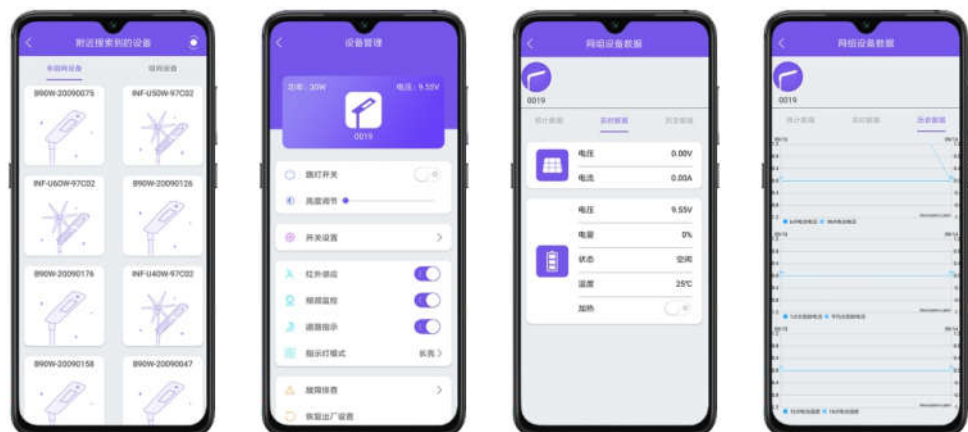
附近搜索到的设备

单组网设备 组网设备

B90W-20090075 INF-U50W-97C02

INF-U60W-97C02 B90W-20090126

B90W-20090176 INF-U40W-97C02

B90W-20090158 B90W-20090047

设备管理

功率：30W 电压：9.55V

0019

路灯开关

亮度调节

开关设置

红外感应

减踏监控

道路指示

指示灯模式 长亮

故障排查

恢复出厂设置

网组设备数据

0019

统计数据 实时数据 历史数据

电压 0.00V

电流 0.00A

电压 9.55V

电量 0%

状态 空闲

温度 25℃

加热

网组设备数据

0019

统计数据 实时数据 历史数据